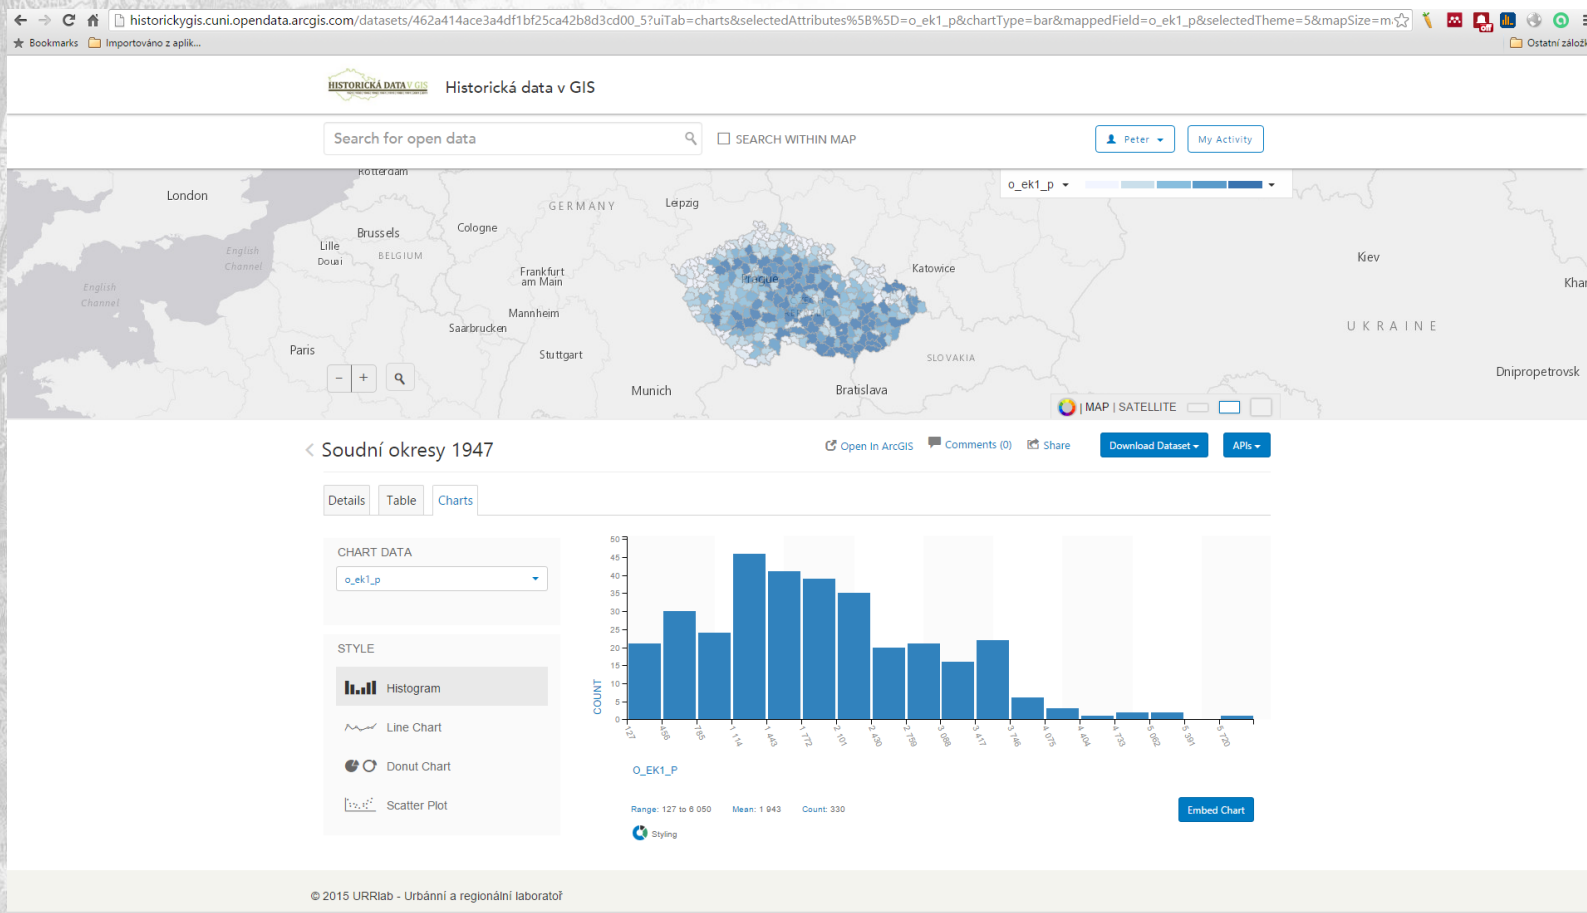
historickygis.cuni.opendata.arcgis.com/datasets/462a414ace3a4df1bf25ca42b8d3cd00_5?uiTab=charts&selectedAttributes%5B%5D=o_ek1_p&chartType=bar&mappedField=o_ek1_p&selectedTheme=5&mapSize=m

Bookmarks Importováno z aplik... Ostatní záložky

HISTORICKÁ DATA V GIS Historická data v GIS

Search for open data

SEARCH WITHIN MAP

Peter My Activity

Rotterdam London GERMANY Leipzig English Channel Lille Douai Brussels BELGIUM Cologne English Channel Frankfurt am Main Mannheim Saarbrucken Paris Stuttgart Munich Prague Katowice Bratislava SLOVAKIA Kiev UKRAINE Dnipropetrovsk Khar

o_ek1_p

MAP | SATELLITE

Soudní okresy 1947

Open In ArcGIS Comments (0) Share Download Dataset APIs

Details Table Charts

CHART DATA

o_ek1_p

STYLE

Histogram

Line Chart

Donut Chart

Scatter Plot

50 45 40 35 30 25 20 15 10 5 0

COUNT

127 456 785 1 114 1 443 1 772 2 101 2 430 2 759 3 088 3 417 3 746 4 075 4 404 4 733 5 062 5 391 5 720

O_EK1_P

Range: 127 to 6 050 Mean: 1 943 Count: 330

Embed Chart

Styling

© 2015 URRlab - Urbánní a regionální laboratoř